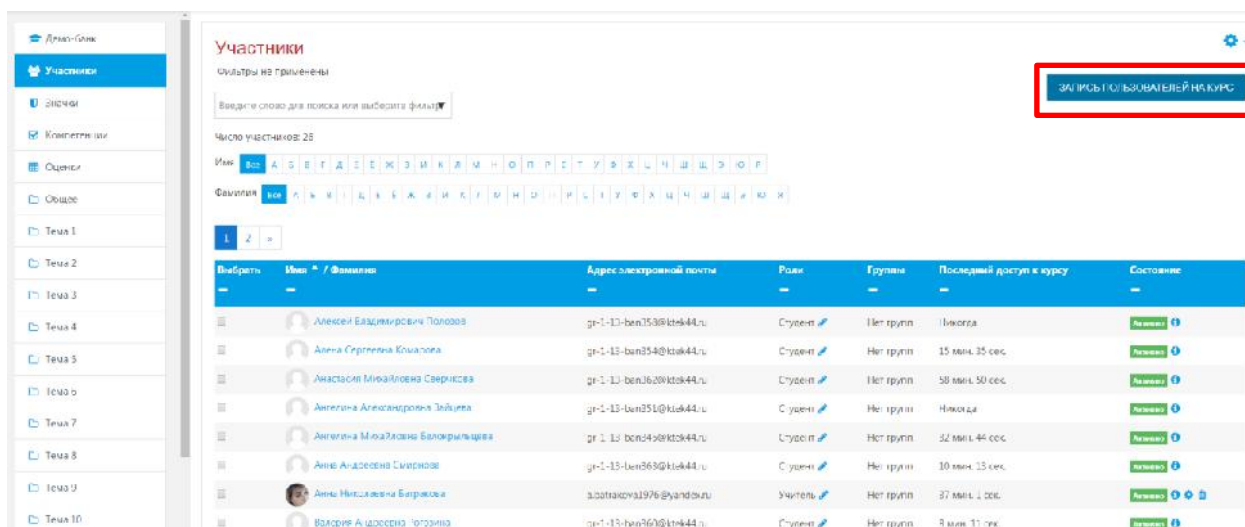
Демо-Банк
Участники
Значки
Компетенции
Оценки
Общее
Тема 1
Тема 2
Тема 3
Тема 4
Тема 5
Тема 6
Тема 7
Тема 8
Тема 9
Тема 10

Участники

Фильтры не применены

Введите слово для поиска или выберите фильтр

ЗАПИСЬ ПОЛЬЗОВАТЕЛЕЙ НА КУРС

Число участников: 28

Имя Все А Б В Г Д Е Ё Ж З И К Л М Н О П Р С Т У Ф Х Ц Ч Ш Щ Э Ю Я

Фамилия Все А Б В Г Д Е Ё Ж З И К Л М Н О П Р С Т У Ф Х Ц Ч Ш Щ Э Ю Я

1 2 »

| Выбрать | Имя / Фамилия | Адрес электронной почты | Роли | Группы | Последний доступ к курсу | Состояние |
|---|---|---|---|---|---|---|
| | Алексей Владимирович Попов | gr-1-13-ban358@ktek44.ru | Студент | Нет групп | Никогда | Активно |
| | Алена Сергеевна Комарова | gr-1-13-ban354@ktek44.ru | Студент | Нет групп | 15 мин. 35 сек. | Активно |
| | Анастасия Михайловна Сверчкова | gr-1-13-ban362@ktek44.ru | Студент | Нет групп | 58 мин. 50 сек. | Активно |
| | Ангелина Александровна Зайцева | gr-1-13-ban351@ktek44.ru | Студент | Нет групп | Никогда | Активно |
| | Ангелина Михайловна Белокрылышева | gr-1-13-ban349@ktek44.ru | Студент | Нет групп | 32 мин. 44 сек. | Активно |
| | Анна Андреевна Смирнова | gr-1-13-ban363@ktek44.ru | Студент | Нет групп | 10 мин. 13 сек. | Активно |
| | Анна Николаевна Батракова | a.batrakova1976@yandex.ru | Учитель | Нет групп | 37 мин. 1 сек. | Активно |
| | Валерия Андреевна Рогозина | gr-1-13-ban360@ktek44.ru | Студент | Нет групп | 3 мин. 11 сек. | Активно |